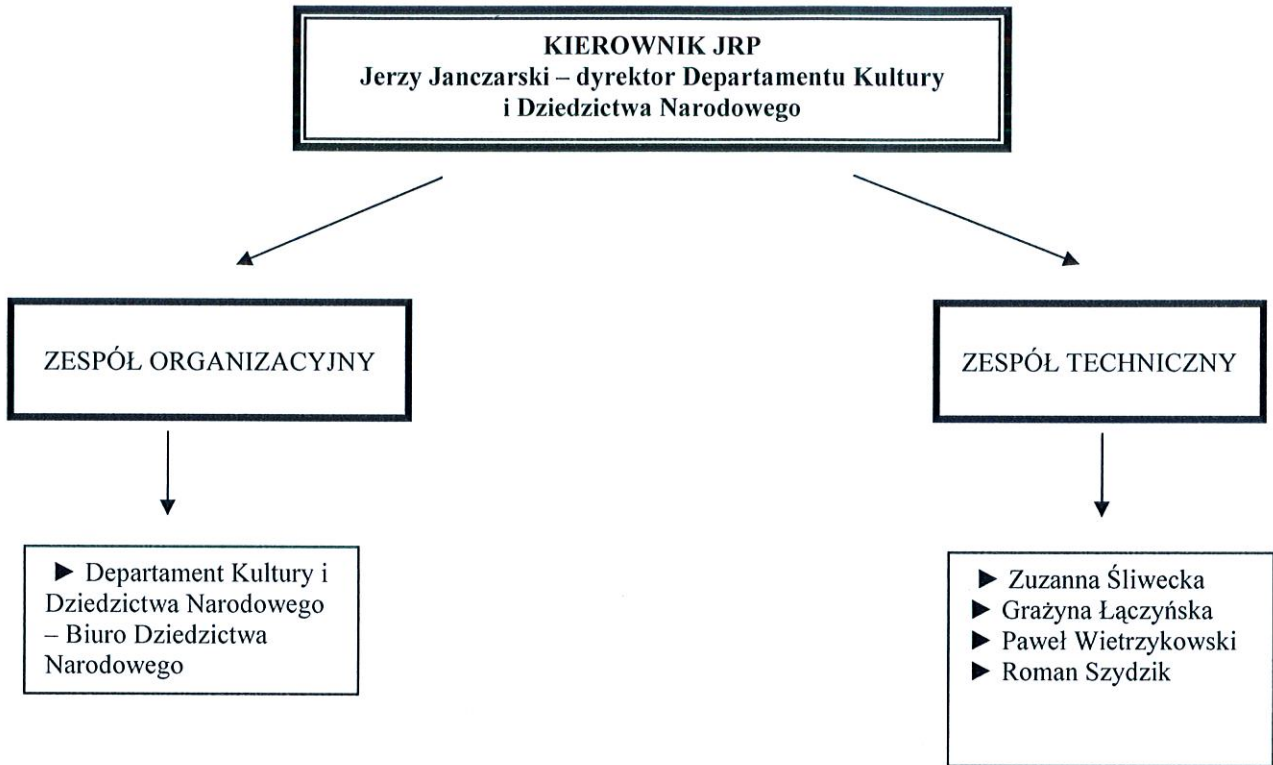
KIEROWNIK JRP
Jerzy Janczarski – dyrektor Departamentu Kultury i Dziedzictwa Narodowego

ZESPÓŁ ORGANIZACYJNY

ZESPÓŁ TECHNICZNY

► Departament Kultury i Dziedzictwa Narodowego – Biuro Dziedzictwa Narodowego

► Zuzanna Śliwecka
► Grażyna Łączyńska
► Paweł Wietrzykowski
► Roman Szydzik